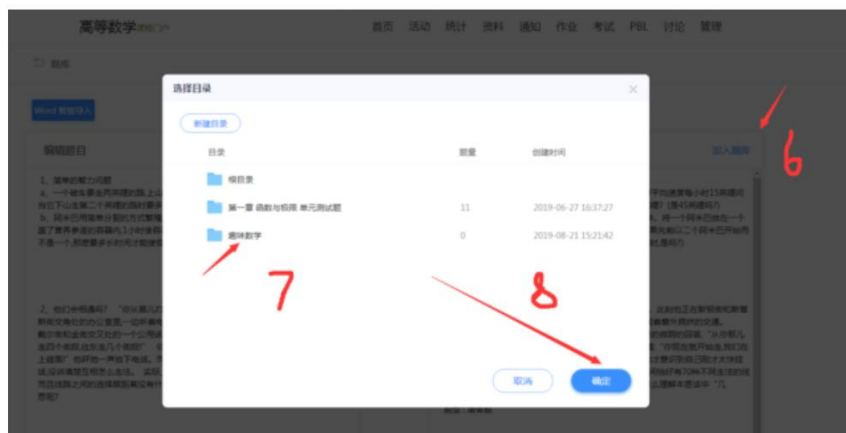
高等数学

首页 活动 统计 资料 通知 作业 考试 PBL 讨论 管理

题库

Word 智能导入

编辑题目

加入题库

选择目录

新建目录

| 目录 | 数量 | 创建时间 |
|---|---|---|
| 根目录 | | |
| 第一章 函数与极限 单元测试题 | 11 | 2019-06-27 16:37:27 |
| 趣味数学 | 0 | 2019-08-21 15:21:42 |

取消

确定

6

7

8